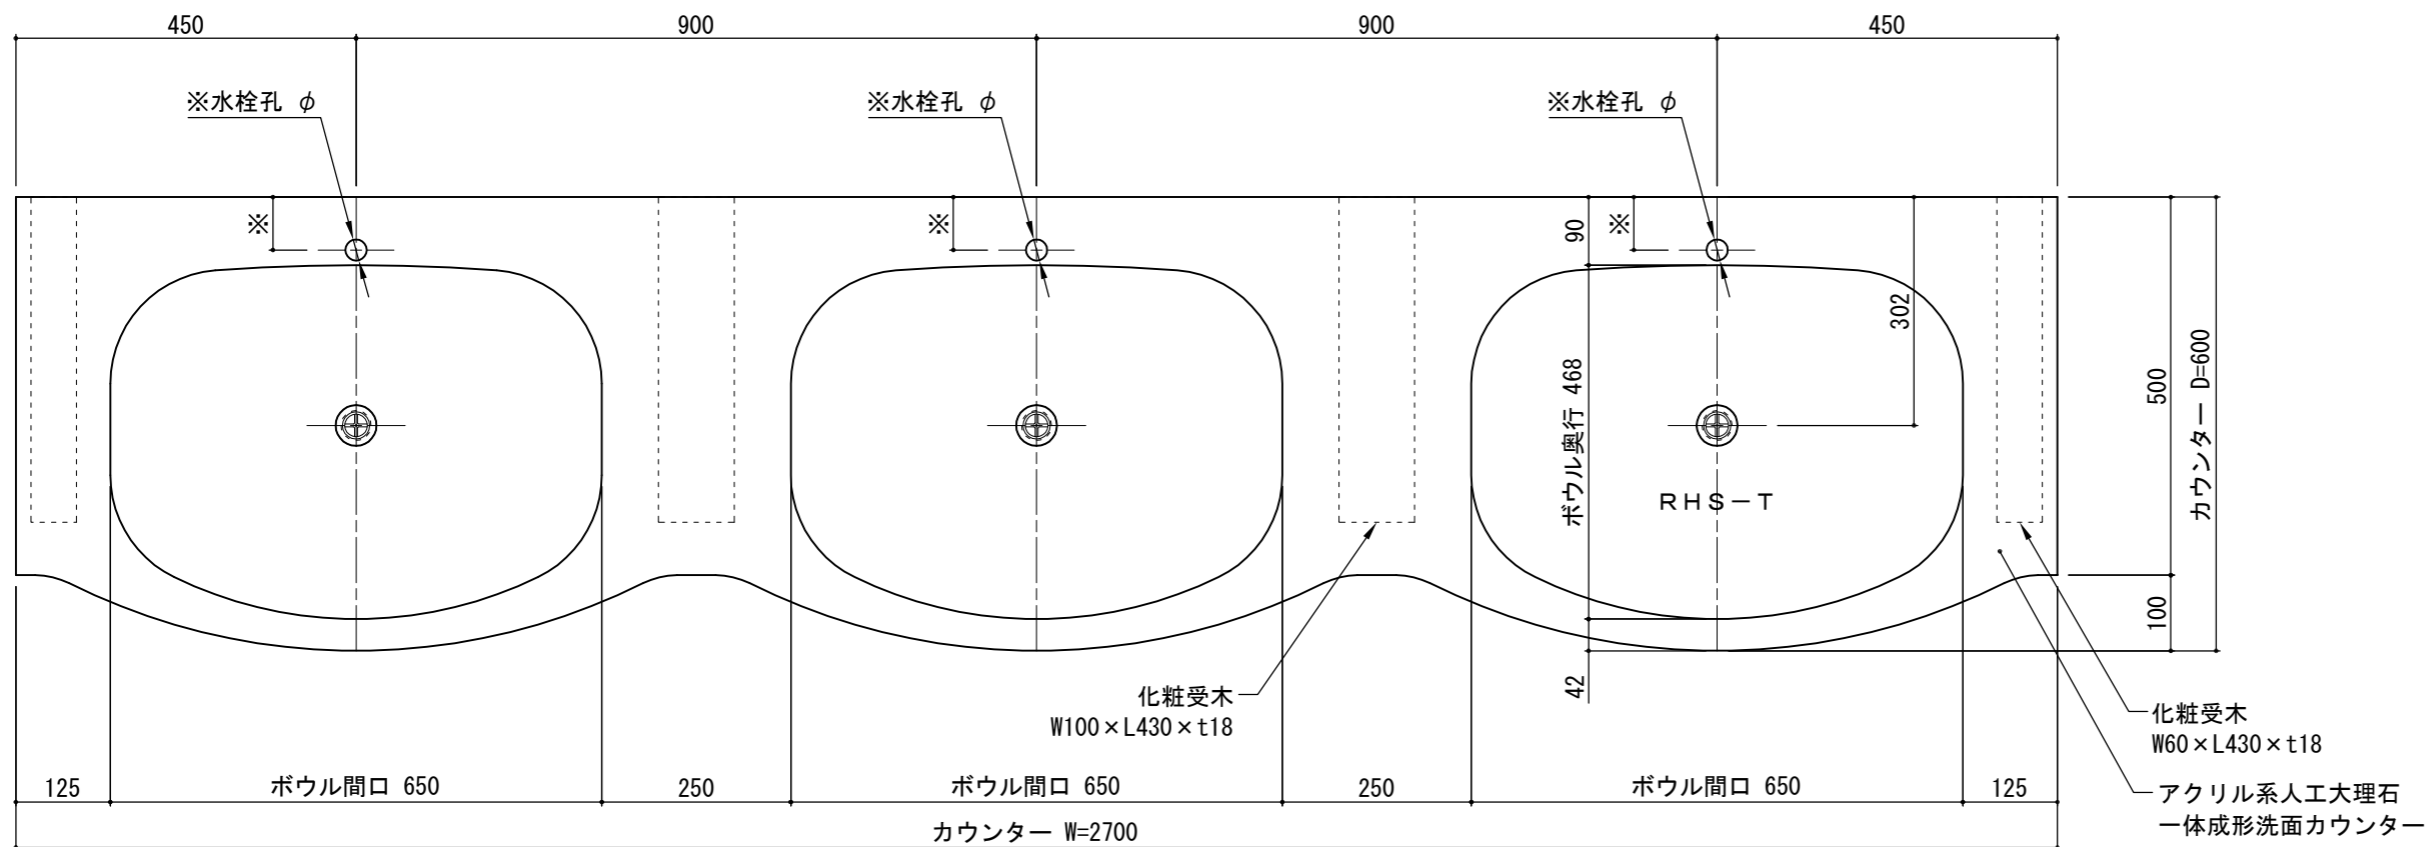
450
900
900
450
※水栓孔 $\phi$
※水栓孔 $\phi$
※水栓孔 $\phi$
※
※
※
90
302
500
カウンター D=600
ボウル奥行 468
RHS−T
100
42
化粧受木
W100×L430×t18
化粧受木
W60×L430×t18
アクリル系人工大理石
一体成形洗面カウンター
125
ボウル間口 650
250
ボウル間口 650
250
ボウル間口 650
125
カウンター W=2700